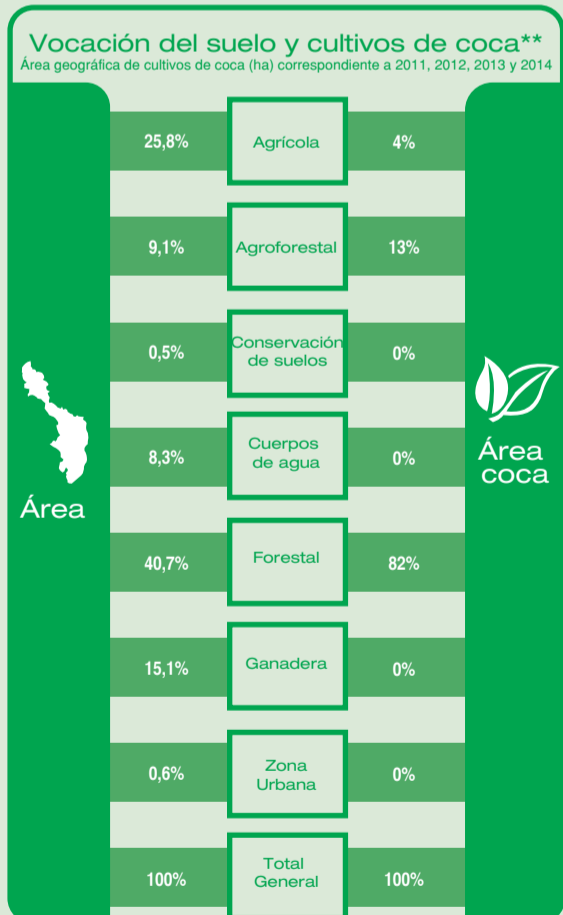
Vocación del suelo y cultivos de coca**
Área geográfica de cultivos de coca (ha) correspondiente a 2011, 2012, 2013 y 2014

Área

Área coca

| Área | | Área coca |
|---|---|---|
| 25,8% | Agrícola | 4% |
| 9,1% | Agroforestal | 13% |
| 0,5% | Conservación de suelos | 0% |
| 8,3% | Cuerpos de agua | 0% |
| 40,7% | Forestal | 82% |
| 15,1% | Ganadera | 0% |
| 0,6% | Zona Urbana | 0% |
| 100% | Total General | 100% |